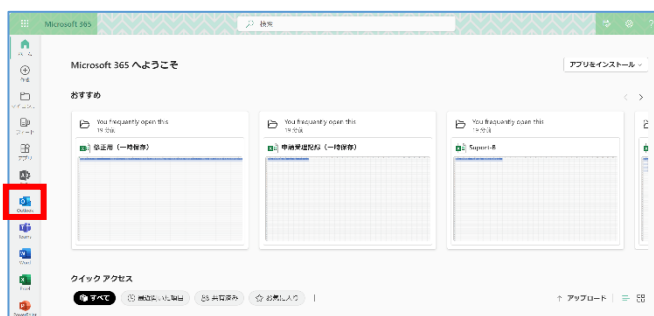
Microsoft 365

検索

Microsoft 365 へようこそ

アプリをインストール

おすすめ

You frequently open this
1年以内

修正用（一時保存）

You frequently open this
1年以内

申請書提出（一時保存）

You frequently open this
1年以内

Support

ホーム

作成

マイコンテンツ

フィード

アプリ

Outlook

Teams

Word

Excel

PowerPoint

クイック アクセス

すべて

最近開いた項目

共有済み

お気に入り

アップロード